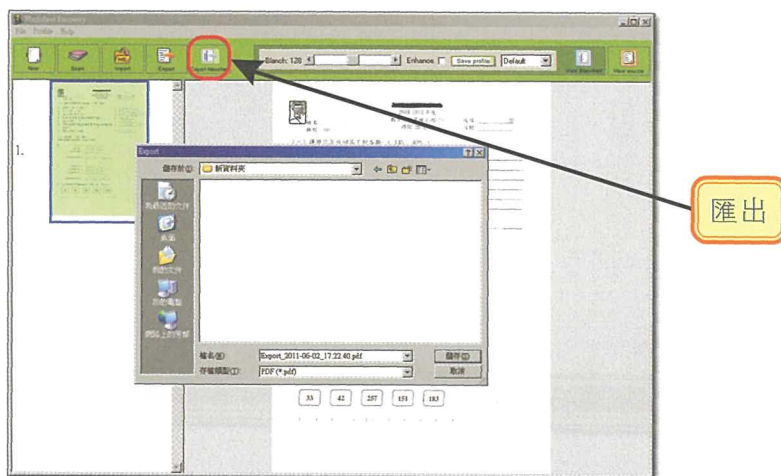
File Profile Help

New Scan Import Export

Blanch: 128 Enhance Save profile Default

1.

Export

儲存於(I): 新資料夾

我最近的文件

桌面

我的文件

我的電腦

網路上的芳鄰

檔名(N): Export_2011-06-02_17.22.40.pdf

存檔類型(T): PDF (*.pdf)

儲存(S)

取消

33 42 257 151 183

滙出